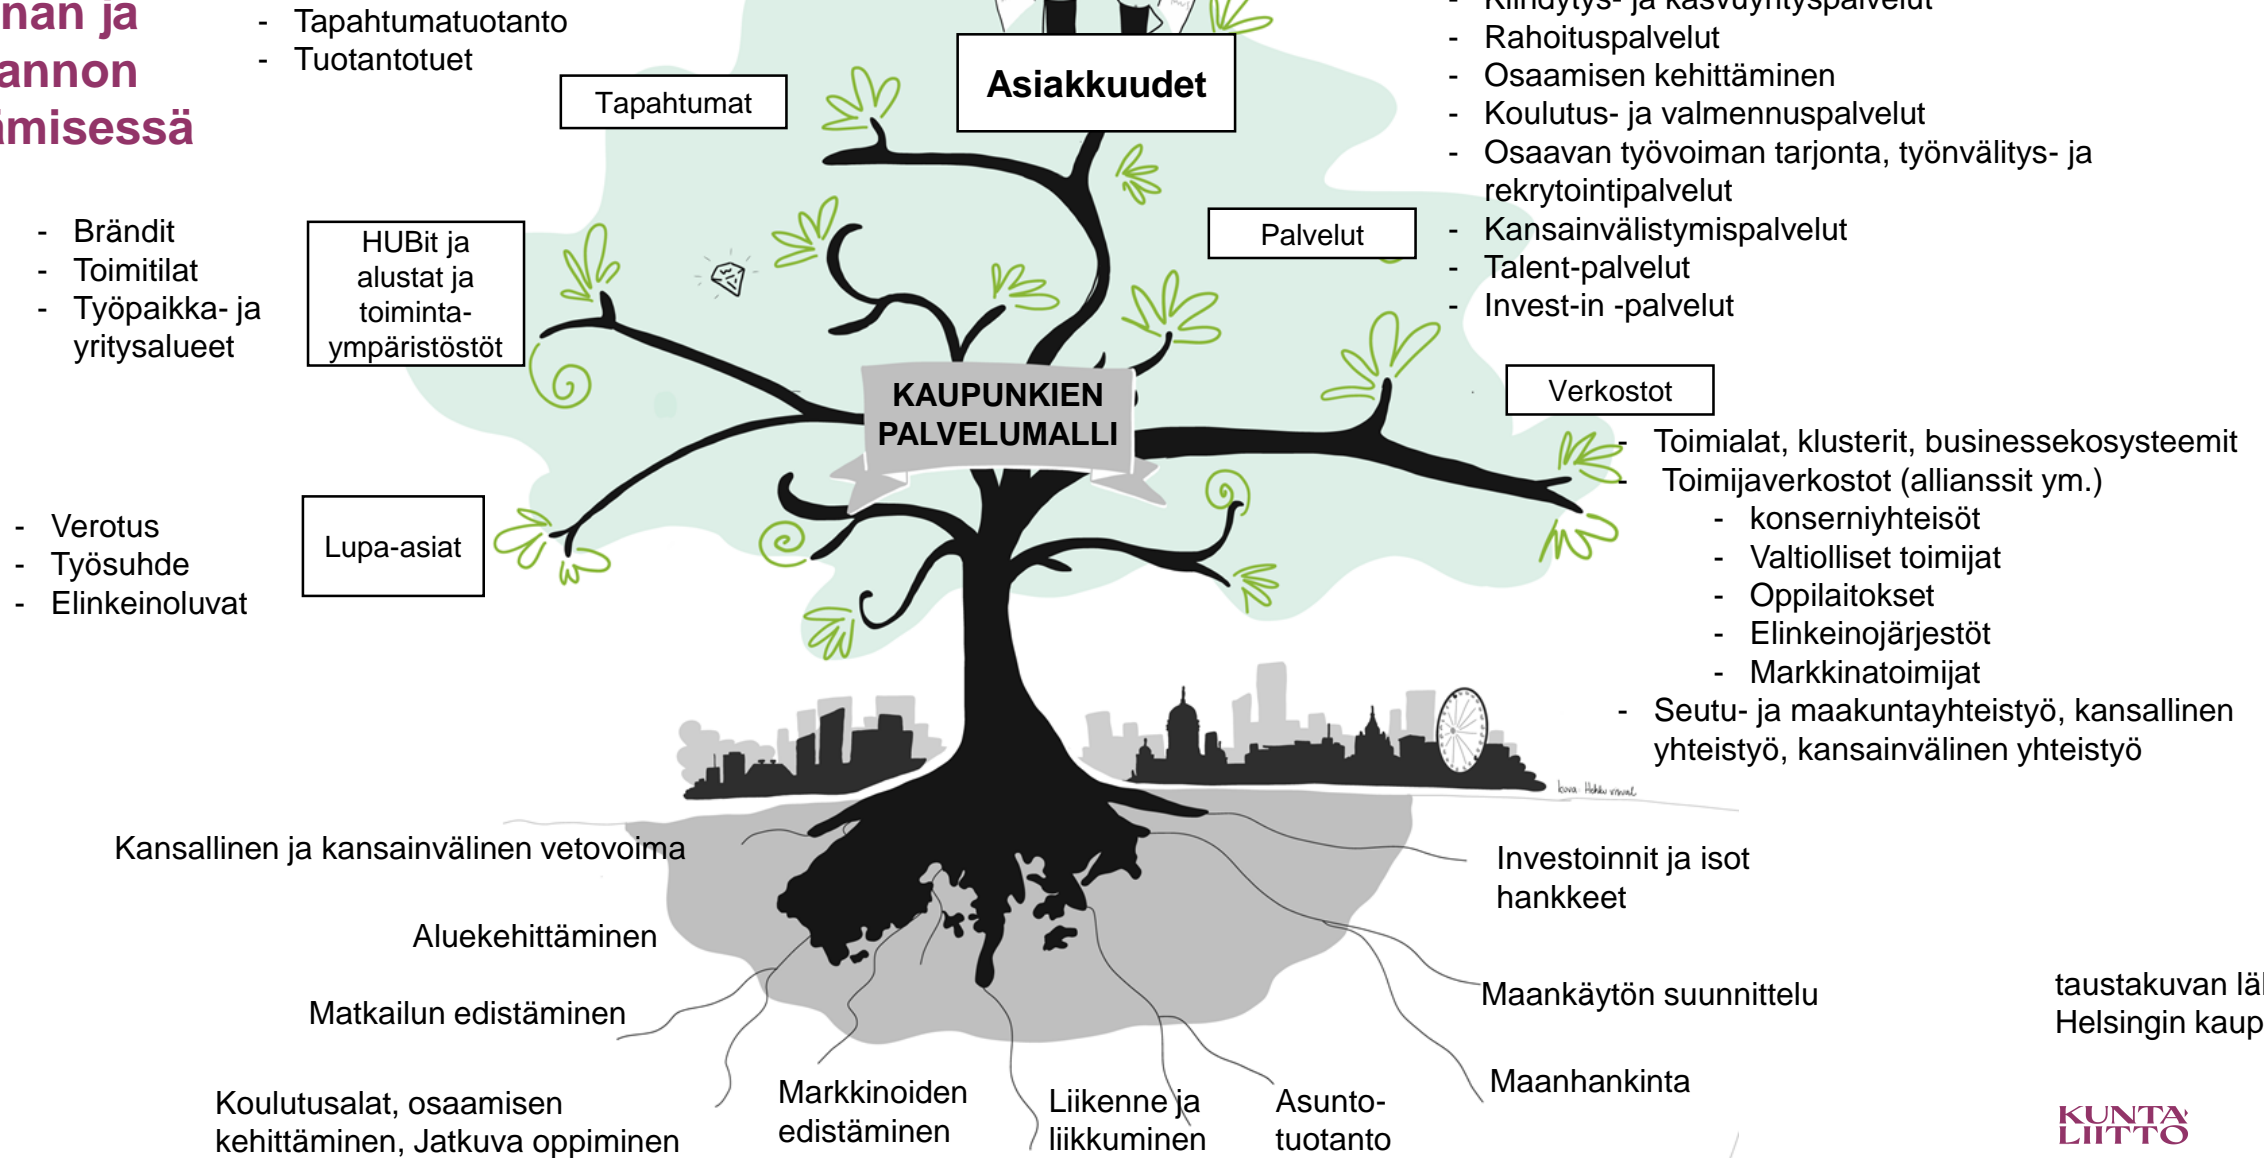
nan ja
annon
imisessä

- Tapahtumatuotanto
- Tuotantotuet

Tapahtumat

Asiakkuudet

- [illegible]- ja kasvuyrityspalvelut
- Rahoituspalvelut
- Osaamisen kehittäminen
- Koulutus- ja valmennuspalvelut
- Osaavan työvoiman tarjonta, työnvälitys- ja rekrytointipalvelut
- Kansainvälistymispalvelut
- Talent-palvelut
- Invest-in -palvelut

- Brändit
- Toimitilat
- Työpaikka- ja yritysalueet

HUBit ja alustat ja toiminta-ympäristöstöt

Palvelut

KAUPUNKIEN PALVELUMALLI

Verkostot

- Toimialat, klusterit, businessekosysteemit
- Toimijaverkostot (allianssit ym.)
 - konserniyhteisöt
 - Valtiolliset toimijat
 - Oppilaitokset
 - Elinkeinojärjestöt
 - Markkinatoimijat
- Seutu- ja maakuntayhteistyö, kansallinen yhteistyö, kansainvälinen yhteistyö

- Verotus
- Työsuhde
- Elinkeinoluvat

Lupa-asiat

kuva: Heikki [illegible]

Kansallinen ja kansainvälinen vetovoima

Aluekehittäminen

Matkailun edistäminen

Koulutusalat, osaamisen kehittäminen, Jatkuva oppiminen

Markkinoiden edistäminen

Liikenne ja liikkuminen

Asunto-tuotanto

Investoinnit ja isot hankkeet

Maankäytön suunnittelu

Maanhankinta

taustakuvan lä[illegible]
Helsingin kaup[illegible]

KUNTALIITTO